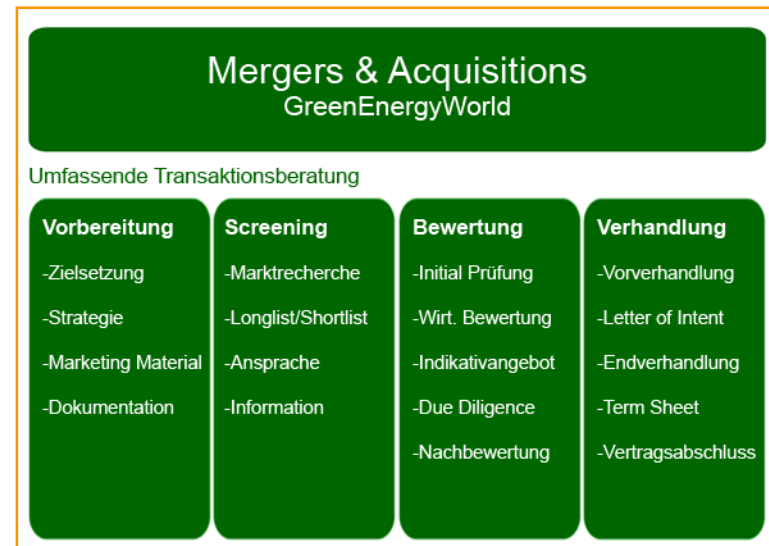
Mergers & Acquisitions
GreenEnergyWorld

Umfassende Transaktionsberatung

Vorbereitung
-Zielsetzung
-Strategie
-Marketing Material
-Dokumentation

Screening
-Marktrecherche
-Longlist/Shortlist
-Ansprache
-Information

Bewertung
-Initial Prüfung
-Wirt. Bewertung
-Indikativangebot
-Due Diligence
-Nachbewertung

Verhandlung
-Vorverhandlung
-Letter of Intent
-Endverhandlung
-Term Sheet
-Vertragsabschluss